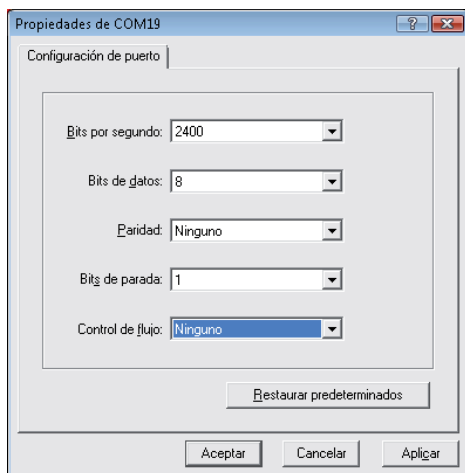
Propiedades de COM19

?

Configuración de puerto

Bits por segundo: 2400

Bits de datos: 8

Paridad: Ninguno

Bits de parada: 1

Control de flujo: Ninguno

Restaurar predeterminados

Aceptar

Cancelar

Aplicar